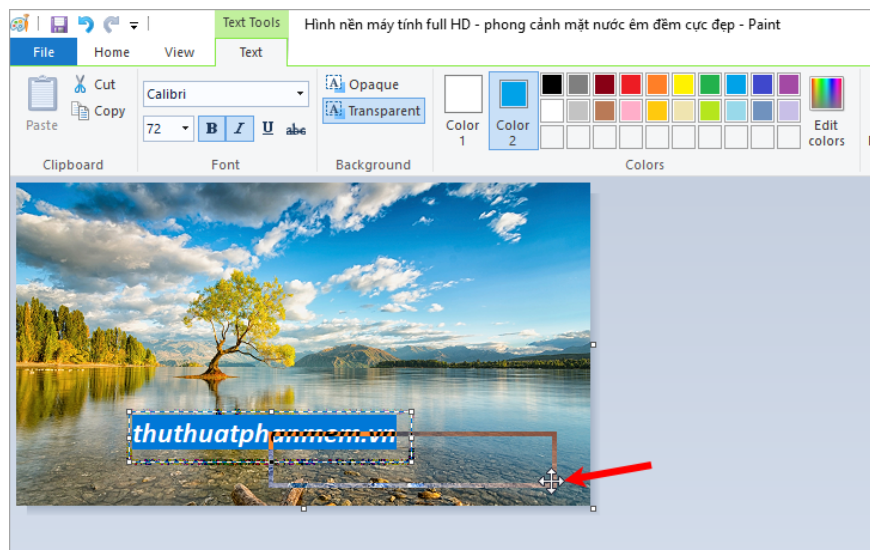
Text Tools

Hình nền máy tính full HD - phong cảnh mặt nước êm đềm cực đẹp - Paint

File Home View Text

Paste
Cut
Copy
Clipboard

Calibri
72
B I U abc
Font

Opaque
Transparent
Background

Color 1
Color 2
Edit colors
Colors

thuthuatphanmem.vn